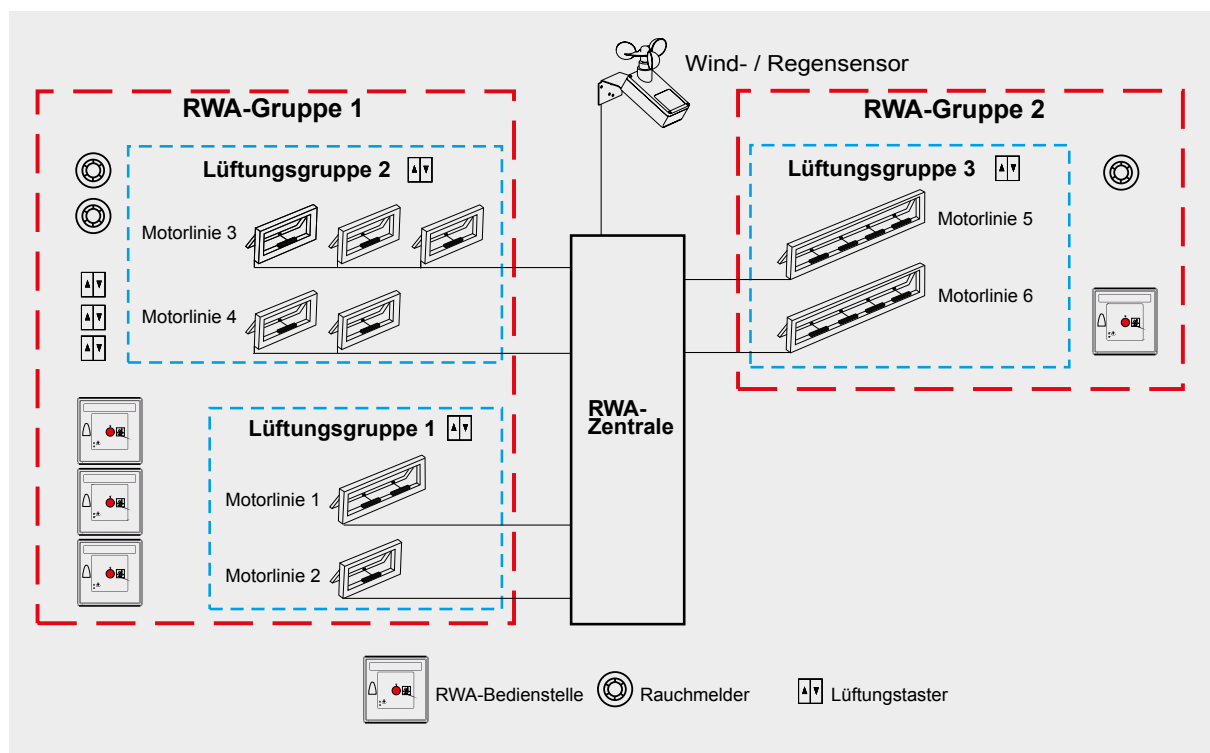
Wind- / Regensensor

RWA-Gruppe 1

Lüftungsgruppe 2

Motorlinie 3

Motorlinie 4

Lüftungsgruppe 1

Motorlinie 1

Motorlinie 2

RWA-Zentrale

RWA-Gruppe 2

Lüftungsgruppe 3

Motorlinie 5

Motorlinie 6

RWA-Bedienstelle Rauchmelder Lüftungstaster